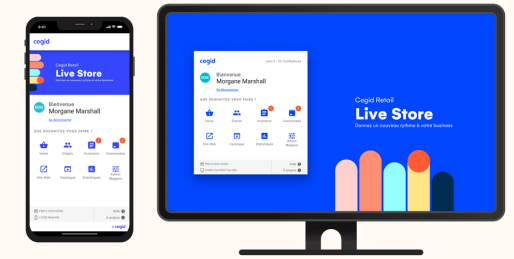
cegid

Cegid Retail
Live Store
Donnez un nouveau rythme à votre business

Bienvenue
Morgane Marshall
Se déconnecter

QUE SOUHAITEZ-VOUS FAIRE ?

Vente
Clients
Inventaire
Commandes
Site Web
Catalogue
Statistiques
Autres Magasins

cegid

cegid

Bienvenue
Morgane Marshall
Se déconnecter

QUE SOUHAITEZ-VOUS FAIRE ?

Vente
Clients
Inventaire
Commandes
Site Web
Catalogue
Statistiques
Autres Magasins

Cegid Retail
Live Store
Donnez un nouveau rythme à votre business